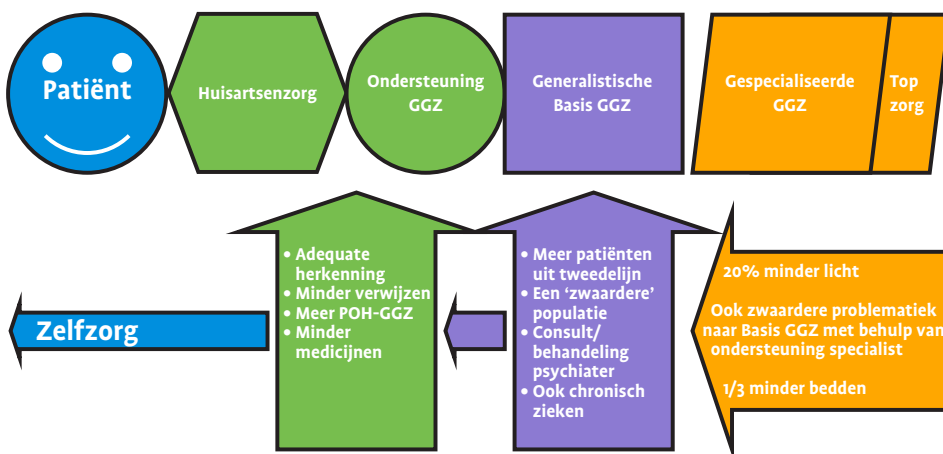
Patiënt

Huisartsenzorg

Ondersteuning GGZ

Generalistische Basis GGZ

Gespecialiseerde GGZ

Top zorg

Zelfzorg

• Adequate herkenning
• Minder verwijzen
• Meer POH-GGZ
• Minder medicijnen

• Meer patiënten uit tweedelijn
• Een 'zwaardere' populatie
• Consult/ behandeling psychiater
• Ook chronisch zieken

20% minder licht

Ook zwaardere problematiek naar Basis GGZ met behulp van ondersteuning specialist

1/3 minder bedden